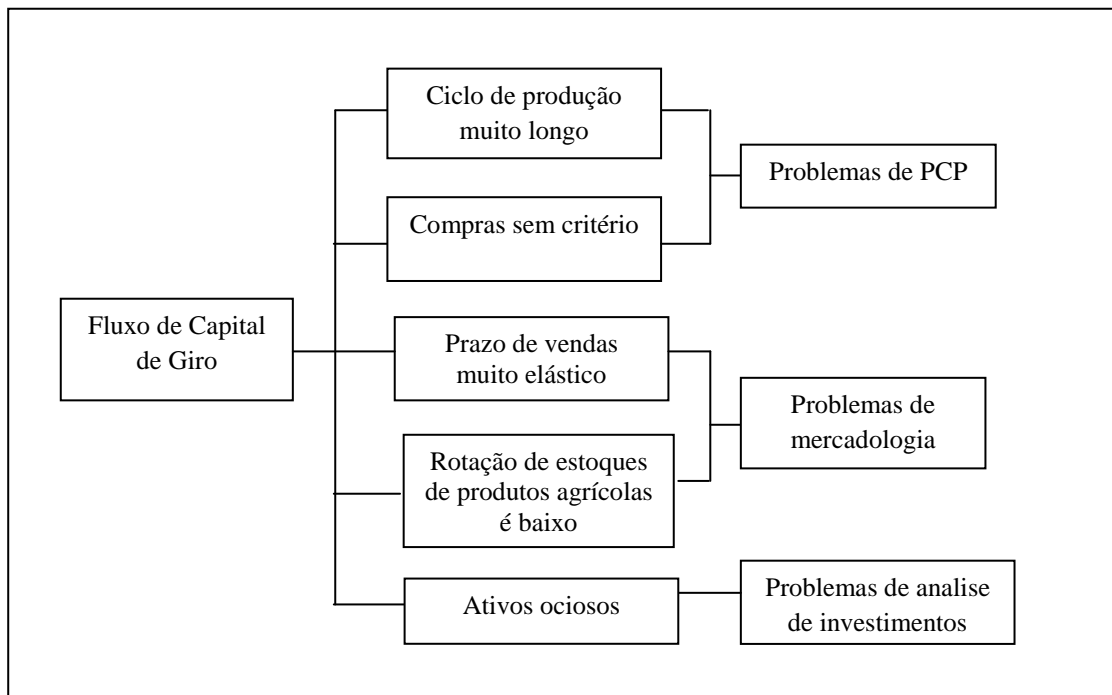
Fluxo de Capital de Giro

Ciclo de produção muito longo

Compras sem critério

Problemas de PCP

Prazo de vendas muito elástico

Rotação de estoques de produtos agrícolas é baixo

Problemas de mercadologia

Ativos ociosos

Problemas de analise de investimentos